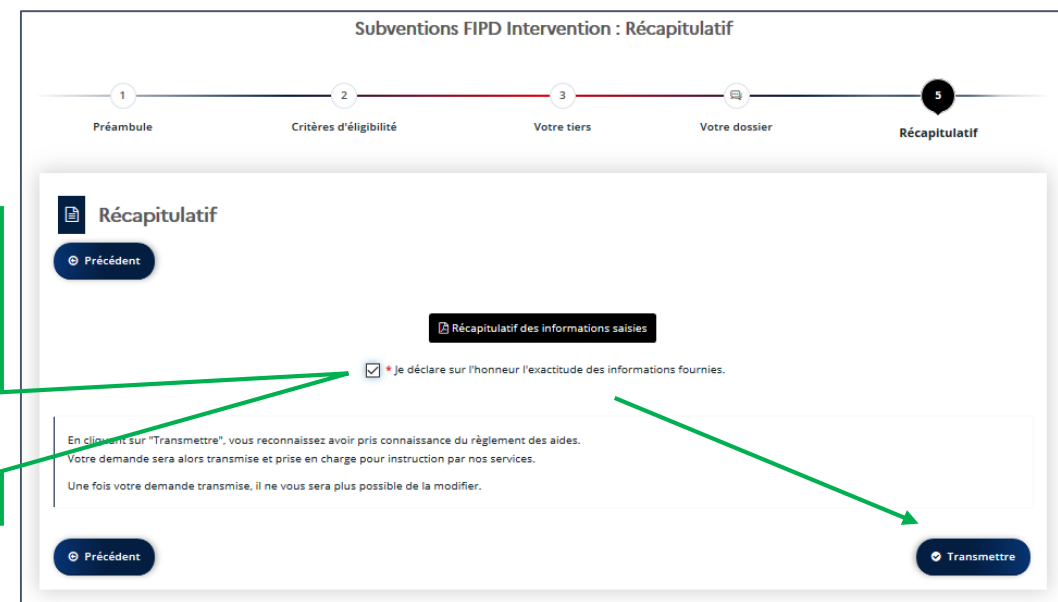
Subventions FIPD Intervention : Récapitulatif

1
Préambule

2
Critères d'éligibilité

3
Votre tiers

Votre dossier

5
Récapitulatif

Récapitulatif

Précédent

Récapitulatif des informations saisies

* Je déclare sur l'honneur l'exactitude des informations fournies.

En cliquant sur "Transmettre", vous reconnaissez avoir pris connaissance du règlement des aides.
Votre demande sera alors transmise et prise en charge pour instruction par nos services.

Une fois votre demande transmise, il ne vous sera plus possible de la modifier.

Précédent

Transmettre